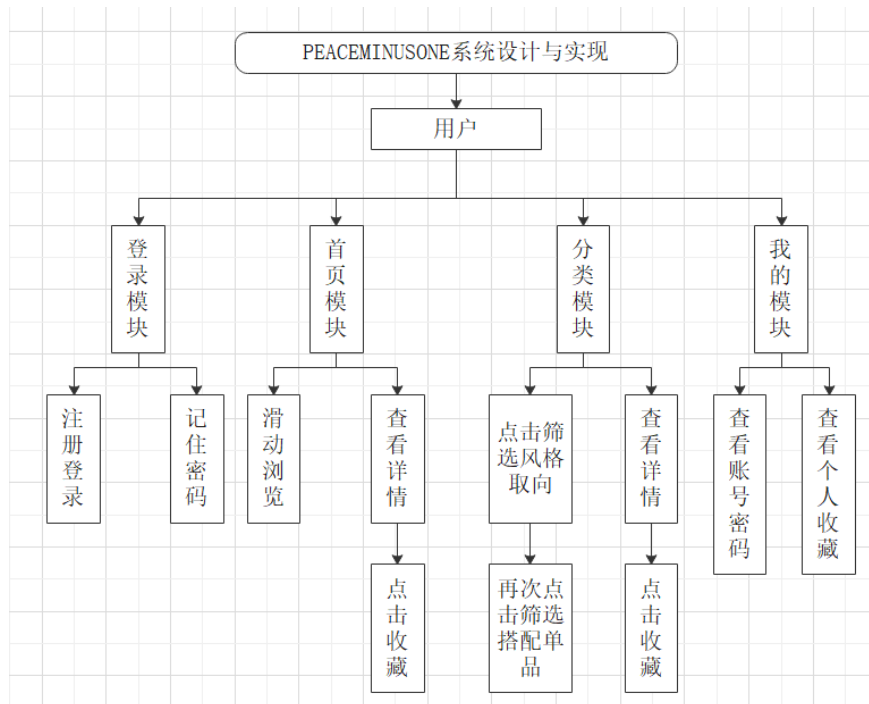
PEACEMINUSONE系统设计与实现

用户

登录模块

首页模块

分类模块

我的模块

注册登录

记住密码

滑动浏览

查看详情

点击收藏

点击筛选风格取向

再次点击筛选搭配单品

查看详情

点击收藏

查看账号密码

查看个人收藏